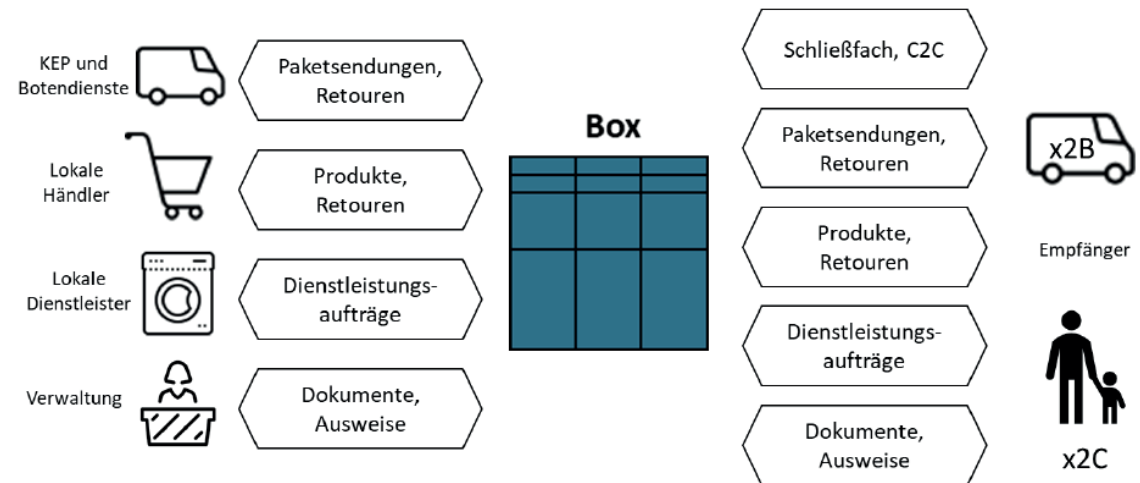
KEP und Botendienste

Paketsendungen, Retouren

Lokale Händler

Produkte, Retouren

Lokale Dienstleister

Dienstleistungsaufträge

Verwaltung

Dokumente, Ausweise

Box

Schließfach, C2C

Paketsendungen, Retouren

Produkte, Retouren

Dienstleistungsaufträge

Dokumente, Ausweise

x2B

Empfänger

x2C